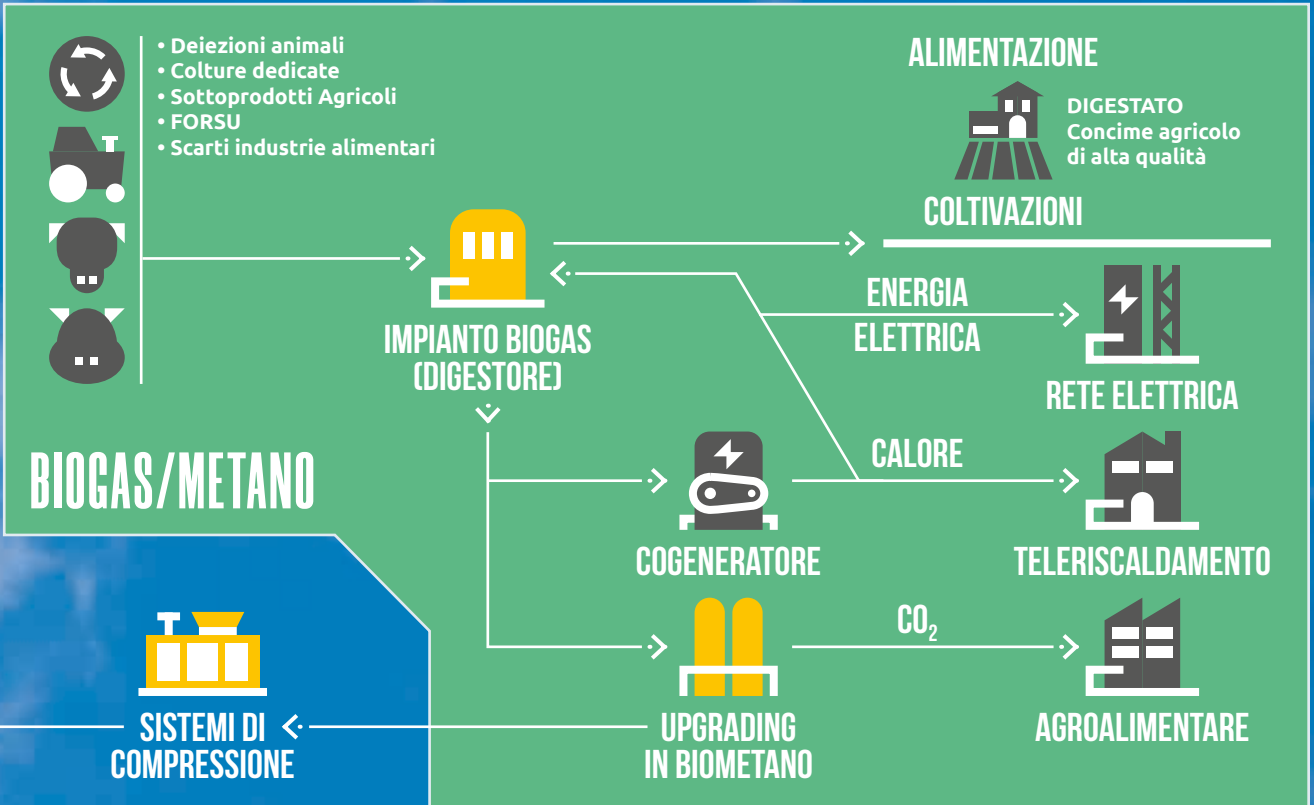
• Deiezioni animali
• Colture dedicate
• Sottoprodotti Agricoli
• FORSU
• Scarti industrie alimentari

ALIMENTAZIONE

DIGESTATO
Concime agricolo
di alta qualità

COLTIVAZIONI

IMPIANTO BIOGAS
(DIGESTORE)

ENERGIA
ELETTRICA

RETE ELETTRICA

BIOGAS/METANO

CALORE

COGENERATORE

TELERISCALDAMENTO

$CO_2$

SISTEMI DI
COMPRESSIONE

UPGRADING
IN BIOMETANO

AGROALIMENTARE